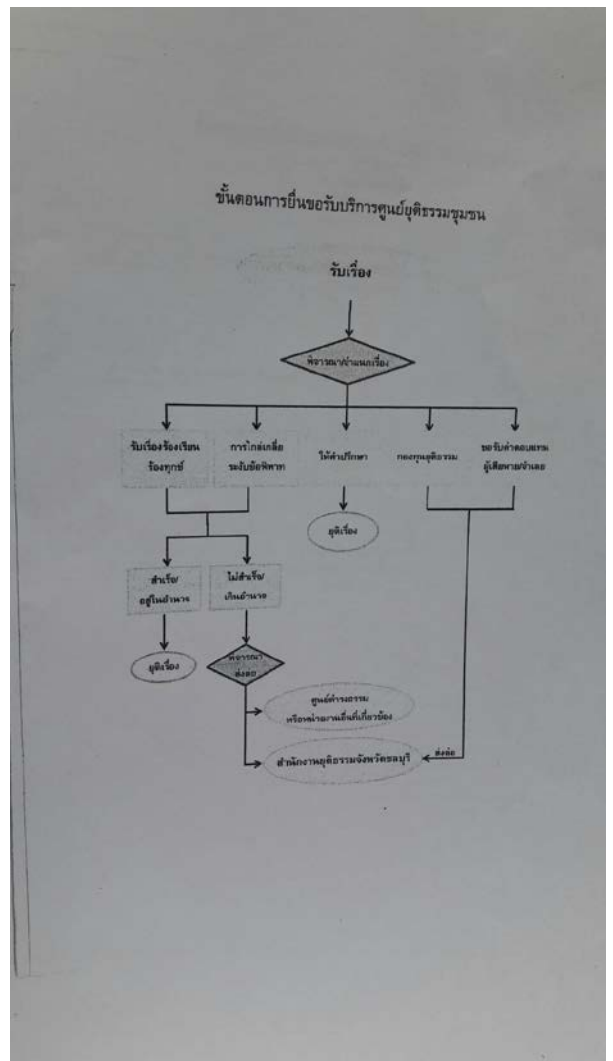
ขั้นตอนการยื่นขอรับบริการศูนย์ยุติธรรมชุมชน

รับเรื่อง

พิจารณา/จำแนกเรื่อง

รับเรื่องร้องเรียน ร้องทุกข์

การไกล่เกลี่ย ระงับข้อพิพาท

ให้คำปรึกษา

กองทุนยุติธรรม

ขอรับค่าตอบแทน ผู้เสียหาย/จำเลย

ยุติเรื่อง

สำเร็จ/ อยู่ในอำนาจ

ไม่สำเร็จ/ เกินอำนาจ

ยุติเรื่อง

พิจารณา ส่งต่อ

ศูนย์ดำรงธรรม หรือหน่วยงานอื่นที่เกี่ยวข้อง

สำนักงานยุติธรรมจังหวัดชลบุรี

ส่งต่อ